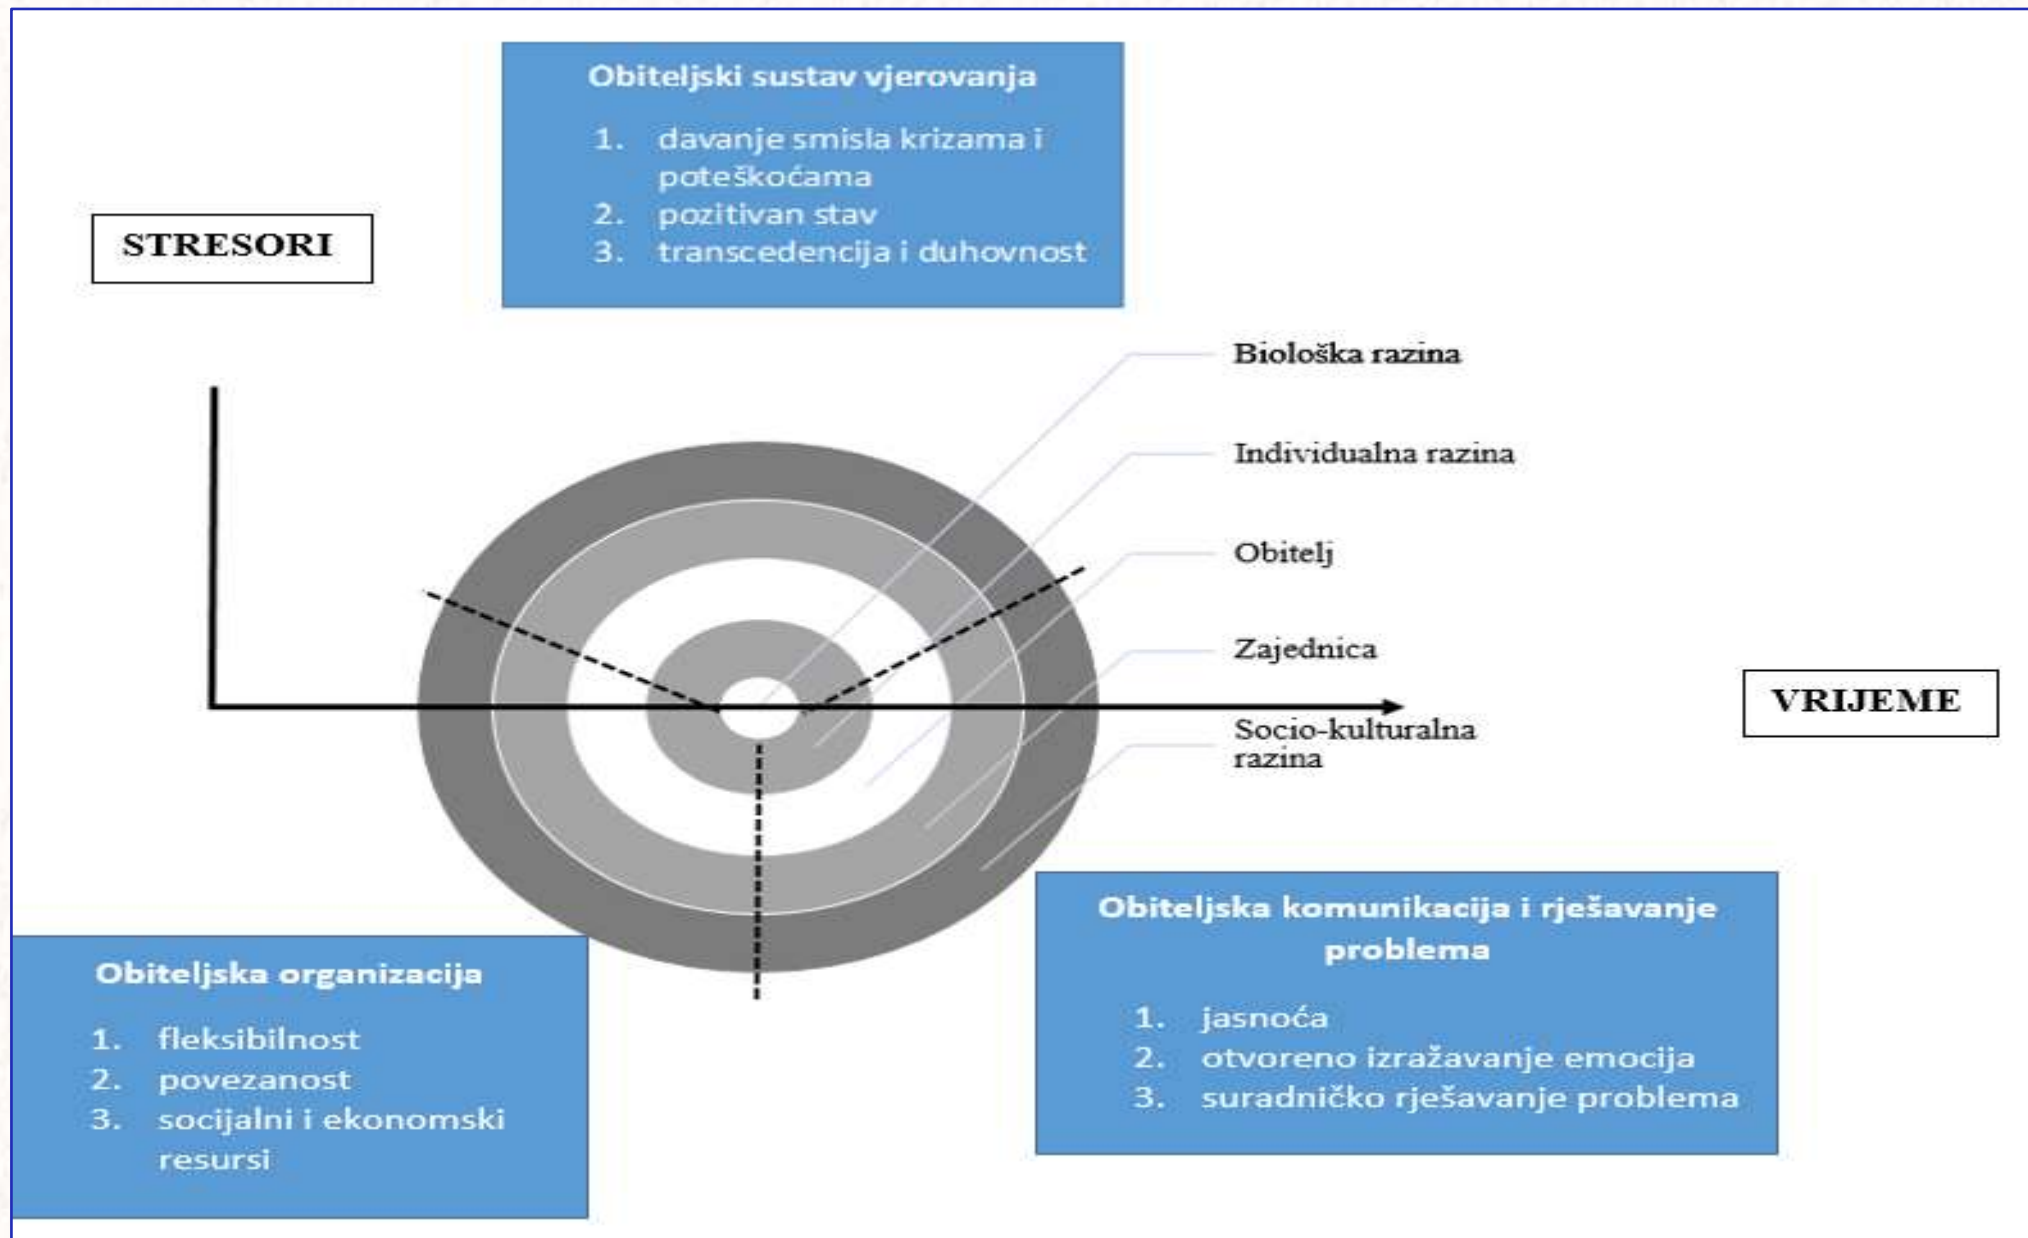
Obiteljski sustav vjerovanja

1. davanje smisla krizama i poteškoćama
2. pozitivan stav
3. transcedencija i duhovnost

STRESORI

Biološka razina

Individualna razina

Obitelj

Zajednica

Socio-kulturalna razina

VRIJEME

Obiteljska organizacija

1. fleksibilnost
2. povezanost
3. socijalni i ekonomski resursi

Obiteljska komunikacija i rješavanje problema

1. jasnoća
2. otvoreno izražavanje emocija
3. suradničko rješavanje problema